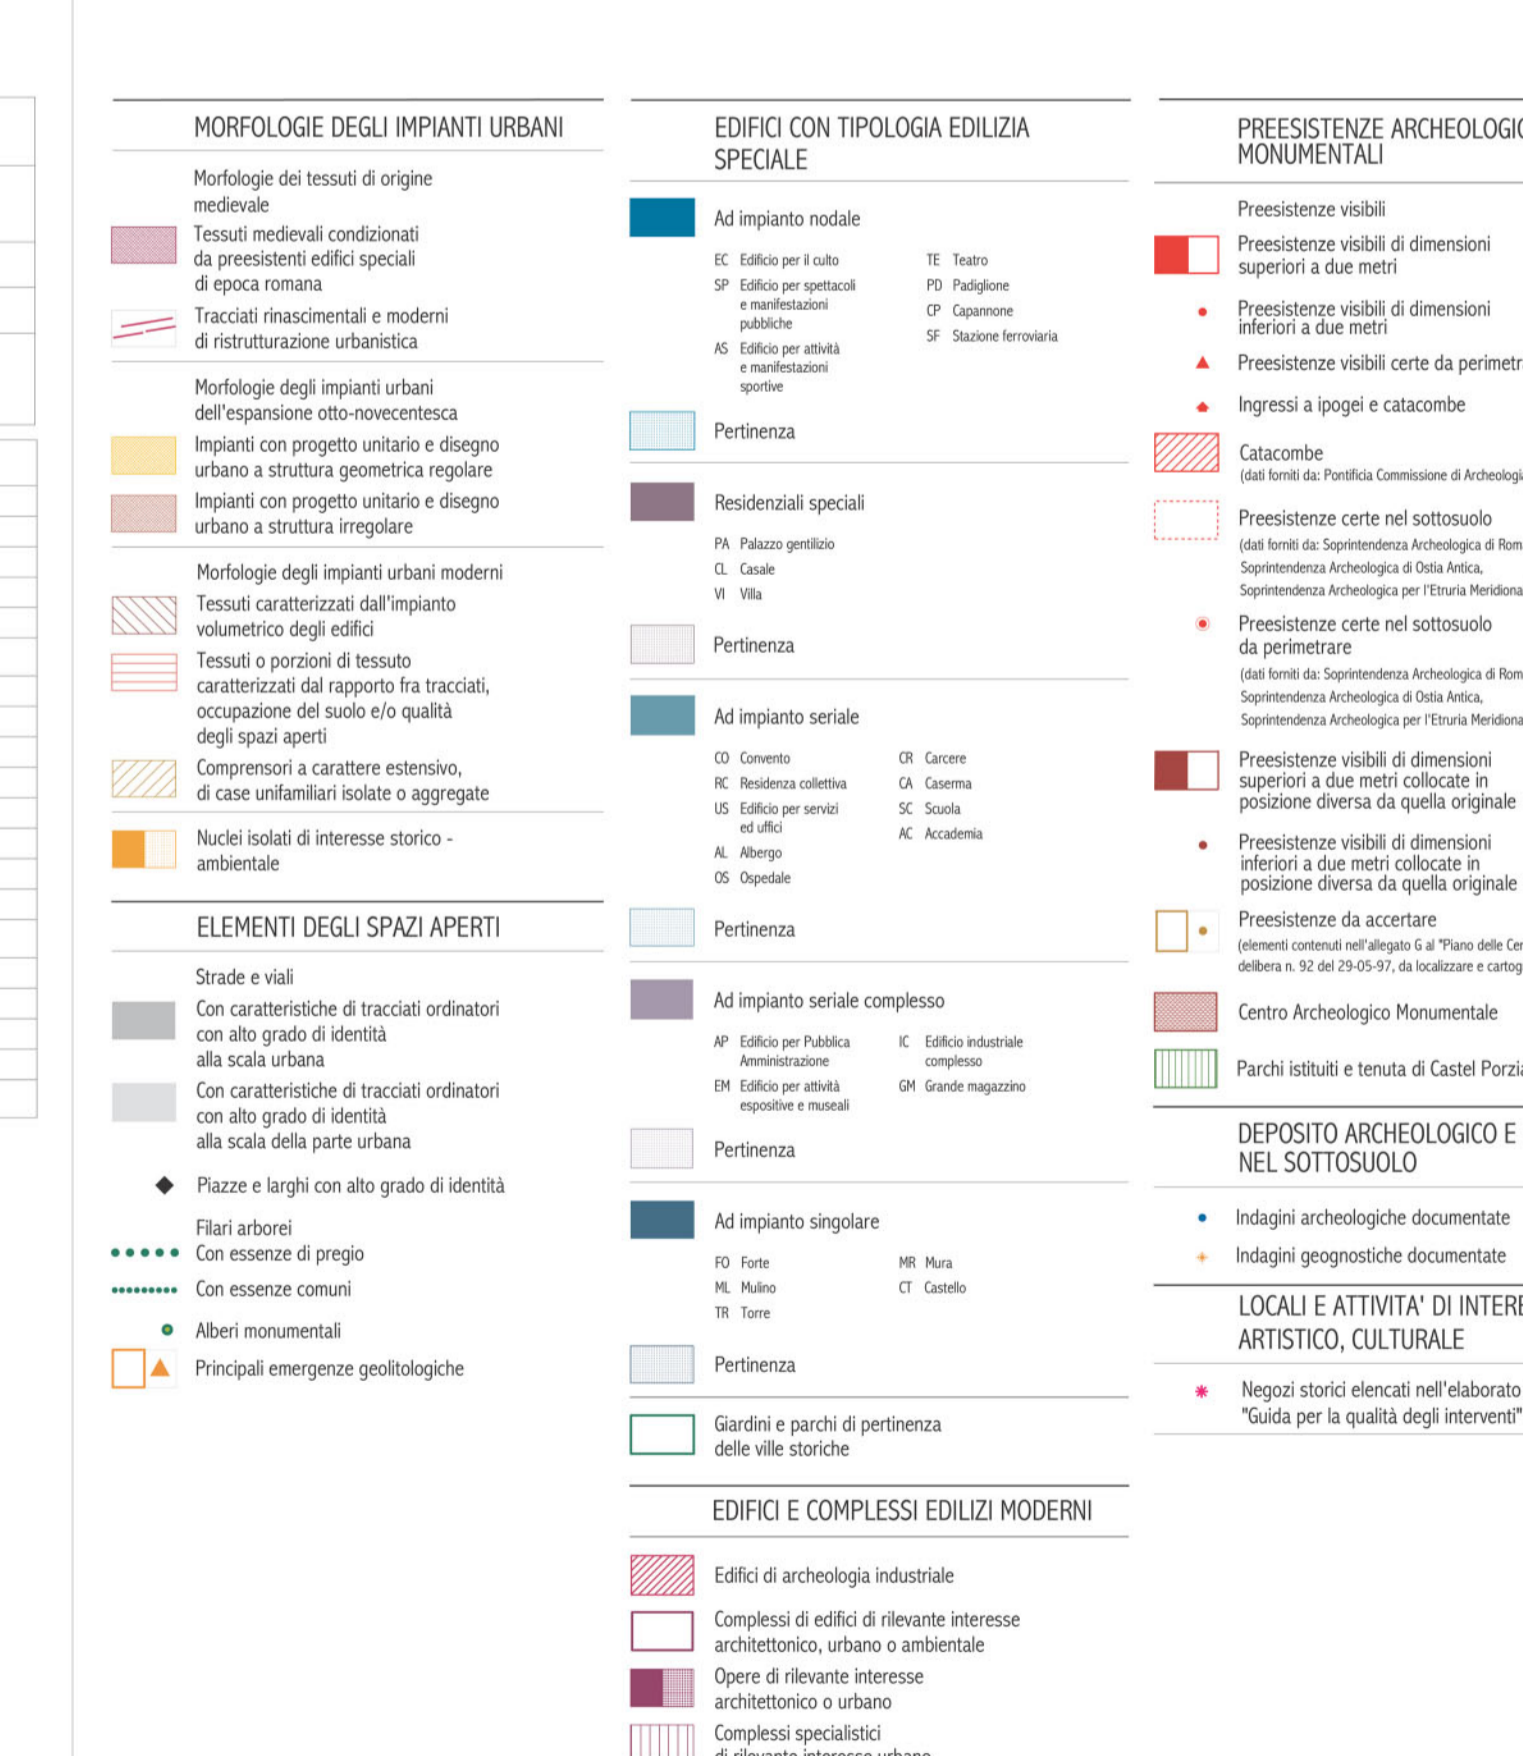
MORFOLOGIE DEGLI IMPIANTI URBANI

Morfologie dei tessuti di origine medievale

Tessuti medievali condizionati da preesistenti edifici speciali di epoca romana

Tracciati rinascimentali e moderni di ristrutturazione urbanistica

Morfologie degli impianti urbani dell'espansione otto-novecentesca

Impianti con progetto unitario e disegno urbano a struttura geometrica regolare

Impianti con progetto unitario e disegno urbano a struttura irregolare

Morfologie degli impianti urbani moderni

Tessuti caratterizzati dall'impianto volumetrico degli edifici

Tessuti o porzioni di tessuto caratterizzati dal rapporto fra tracciati, occupazione del suolo e/o qualità degli spazi aperti

Comprensori a carattere estensivo, di case unifamiliari isolate o aggregate

Nuclei isolati di interesse storico - ambientale

ELEMENTI DEGLI SPAZI APERTI

Strade e viali

Con caratteristiche di tracciati ordinatori con alto grado di identità alla scala urbana

Con caratteristiche di tracciati ordinatori con alto grado di identità alla scala della parte urbana

Piazze e larghi con alto grado di identità

Filari arborei

Con essenze di pregio

Con essenze comuni

Alberi monumentali

Principali emergenze geolitologiche

EDIFICI CON TIPOLOGIA EDILIZIA SPECIALE

Ad impianto nodale

EC Edificio per il culto
SP Edificio per spettacoli e manifestazioni pubbliche
AS Edificio per attività e manifestazioni sportive
TE Teatro
PD Padiglione
CP Capannone
SF Stazione ferroviaria

Pertinenza

Residenziali speciali

PA Palazzo gentilizio
CL Casale
VI Villa

Pertinenza

Ad impianto seriale

CO Convento
RC Residenza collettiva
US Edificio per servizi ed uffici
AL Albergo
OS Ospedale
CR Carcere
CA Caserma
SC Scuola
AC Accademia

Pertinenza

Ad impianto seriale complesso

AP Edificio per Pubblica Amministrazione
EM Edificio per attività espositive e museali
IC Edificio industriale complesso
GM Grande magazzino

Pertinenza

Ad impianto singolare

FO Forte
ML Mulino
TR Torre
MR Mura
CT Castello

Pertinenza

Giardini e parchi di pertinenza delle ville storiche

EDIFICI E COMPLESSI EDILIZI MODERNI

Edifici di archeologia industriale

Complessi di edifici di rilevante interesse architettonico, urbano o ambientale

Opere di rilevante interesse architettonico o urbano

Complessi specialistici di rilevante interesse urbano

PREESISTENZE ARCHEOLOGIC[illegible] MONUMENTALI

Preesistenze visibili

Preesistenze visibili di dimensioni superiori a due metri

Preesistenze visibili di dimensioni inferiori a due metri

Preesistenze visibili certe da perimetr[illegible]

Ingressi a ipogei e catacombe

Catacombe
(dati forniti da: Pontificia Commissione di Archeologi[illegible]

Preesistenze certe nel sottosuolo
(dati forniti da: Soprintendenza Archeologica di Rom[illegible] Soprintendenza Archeologica di Ostia Antica, Soprintendenza Archeologica per l'Etruria Meridiona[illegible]

Preesistenze certe nel sottosuolo da perimetrare
(dati forniti da: Soprintendenza Archeologica di Rom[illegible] Soprintendenza Archeologica di Ostia Antica, Soprintendenza Archeologica per l'Etruria Meridiona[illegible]

Preesistenze visibili di dimensioni superiori a due metri collocate in posizione diversa da quella originale

Preesistenze visibili di dimensioni inferiori a due metri collocate in posizione diversa da quella originale

Preesistenze da accertare
(elementi contenuti nell'allegato G al "Piano delle Cer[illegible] delibera n. 92 del 29-05-97, da localizzare e cartog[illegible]

Centro Archeologico Monumentale

Parchi istituiti e tenuta di Castel Porzi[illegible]

DEPOSITO ARCHEOLOGICO E NEL SOTTOSUOLO

Indagini archeologiche documentate

Indagini geognostiche documentate

LOCALI E ATTIVITA' DI INTERE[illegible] ARTISTICO, CULTURALE

Negozi storici elencati nell'elaborato "Guida per la qualità degli interventi"